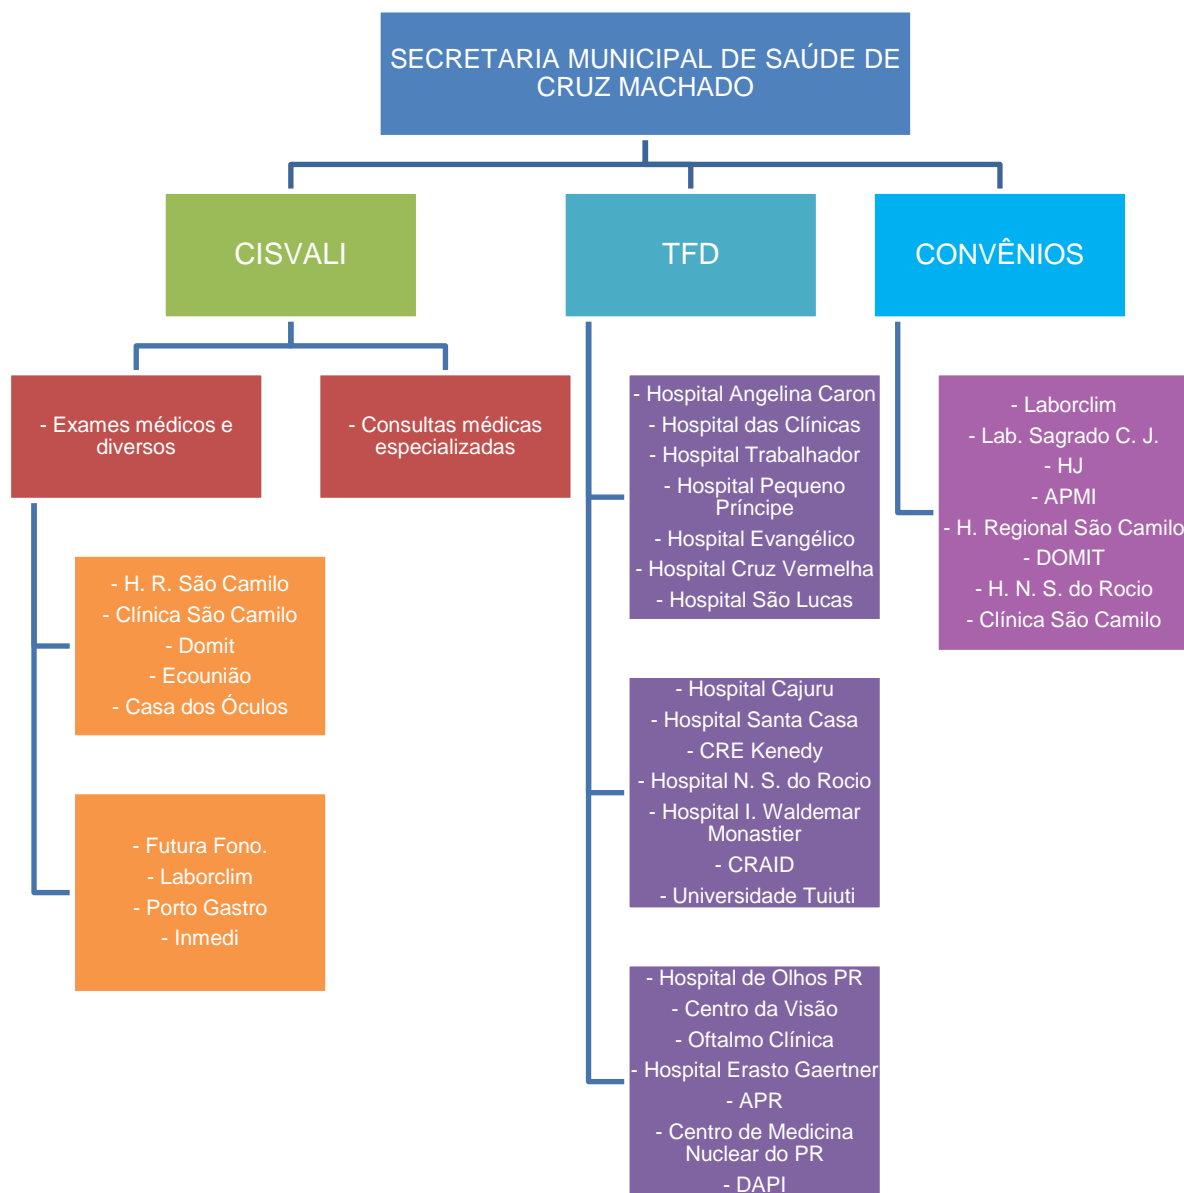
SECRETARIA MUNICIPAL DE SAÚDE DE CRUZ MACHADO

CISVALI

TFD

CONVÊNIOS

- Exames médicos e diversos

- Consultas médicas especializadas

- H. R. São Camilo
- Clínica São Camilo
- Domit
- Ecounião
- Casa dos Óculos

- Futura Fono.
- Laborclim
- Porto Gastro
- Inmedi

- Hospital Angelina Caron
- Hospital das Clínicas
- Hospital Trabalhador
- Hospital Pequeno Príncipe
- Hospital Evangélico
- Hospital Cruz Vermelha
- Hospital São Lucas

- Hospital Cajuru
- Hospital Santa Casa
- CRE Kenedy
- Hospital N. S. do Rocio
- Hospital I. Waldemar Monastier
- CRAID
- Universidade Tuiuti

- Hospital de Olhos PR
- Centro da Visão
- Oftalmo Clínica
- Hospital Erasto Gaertner
- APR
- Centro de Medicina Nuclear do PR
- DAPI

- Laborclim
- Lab. Sagrado C. J.
- HJ
- APMI
- H. Regional São Camilo
- DOMIT
- H. N. S. do Rocio
- Clínica São Camilo